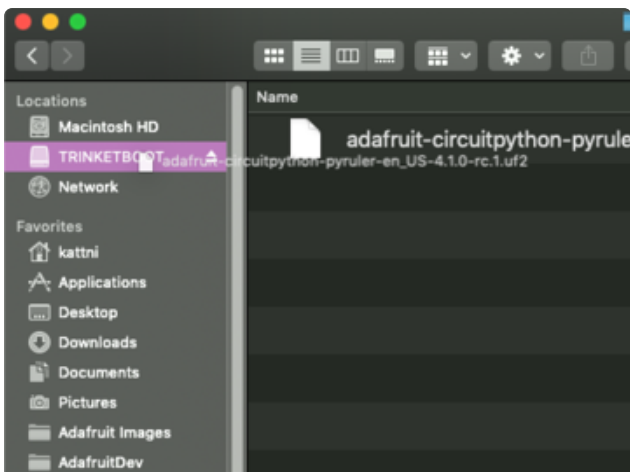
Locations
Macintosh HD
TRINKETBOOT
adafruit-circuitpython-pyruler-en_US-4.1.0-rc.1.uf2
Network

Favorites
kattni
Applications
Desktop
Downloads
Documents
Pictures
Adafruit Images
AdafruitDev

Name
adafruit-circuitpython-pyruler